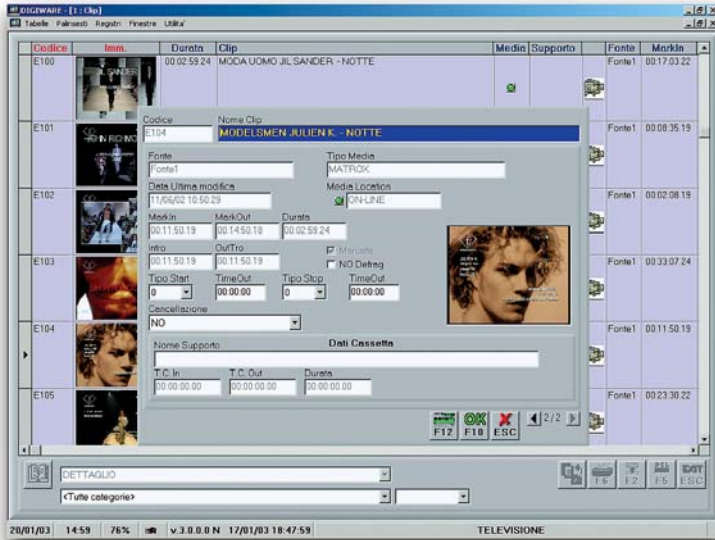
DIGIWARE - [1 : Clip]

Tabelle Palinsesti Registri Finestre Utilita'

| Codice | Imm. | Durata | Clip | Media | Supporto | | Fonte | MarkIn |
|---|---|---|---|---|---|---|---|---|
| E100 | JIL SANDER | 00:02:59.24 | MODA UOMO JIL SANDER - NOTTE | | | | Fonte1 | 00:17:03.22 |
| E101 | IN RICHMO | | | | | | Fonte1 | 00:08:35.19 |
| E102 | | | | | | | Fonte1 | 00:02:08.19 |
| E103 | | | | | | | Fonte1 | 00:33:07.24 |
| E104 | | | | | | | Fonte1 | 00:11:50.19 |
| E105 | | | | | | | Fonte1 | 00:23:30.22 |

Codice
E104
Nome Clip
MODELSMEN JULIEN K. - NOTTE

Fonte
Fonte1
Tipo Media
MATROX

Data Ultima modifica
11/06/02 10:50:29
Media Location
ON-LINE

MarkIn
00:11:50.19
MarkOut
00:14:50.18
Durata
00:02:59.24

Intro
00:11:50.19
OutTro
00:11:50.19
Marcato
NO Defrag

Tipo Start
0
TimeOut
00:00:00
Tipo Stop
0
TimeOut
00:00:00

Cancellazione
NO

Nome Supporto
Dati Cassetta

T.C. In
00:00:00.00
T.C. Out
00:00:00.00
Durata
00:00:00.00

F12 OK F10 ESC 2/2

DETTAGLIO
<Tutte categorie>

F6 F2 F5 EXIT ESC

20/01/03 14:59 76% v.3.0.0.0 N 17/01/03 18:47:59 TELEVISIONE